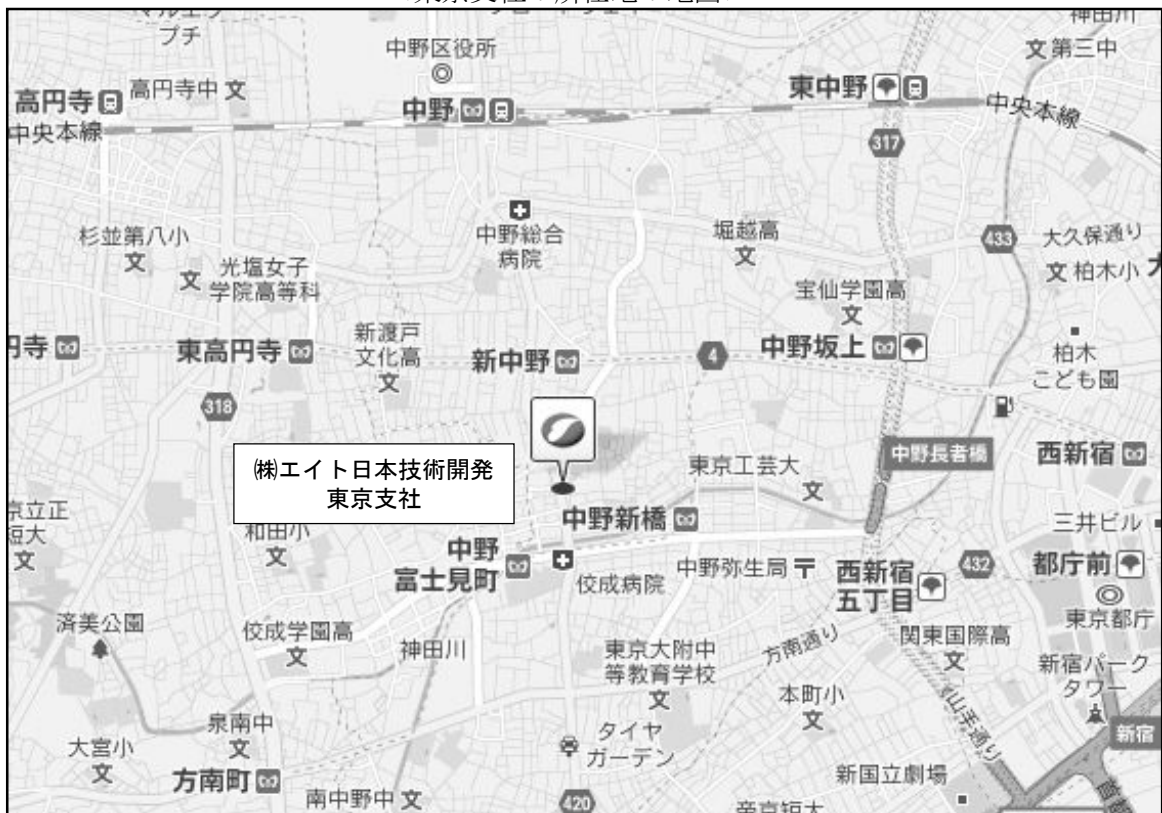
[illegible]

プチ

中野区役所

神田川

文 第三中

高円寺

高円寺中 文

中野

東中野

中央本線

中央本線

317

杉並第八小
文

中野総合
病院

堀越高
文

433

大久保通り

文 柏木小

文 光塩女子
学院高等科

宝仙学園高
文

寺

東高円寺

新渡戸
文化高
文

新中野

4

中野坂上

柏木
こども園

318

中野長者橋

西新宿

㈱エイト日本技術開発
東京支社

東京工芸大
文

京立正
短大
文

和田小
文

中野新橋

三井ビル

中野
富士見町

佼成病院

中野弥生局

西新宿
五丁目

432

都庁前

東京都庁

済美公園

佼成学園高
文

神田川

東京大附中
等教育学校
文

方南通り

関東国際高
文

新宿パーク
タワー

泉南中
文

本町小
文

山手通り

新宿

大宮小
文

方南町

タイヤ
ガーデン

新国立劇場

南中野中 文

420

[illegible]